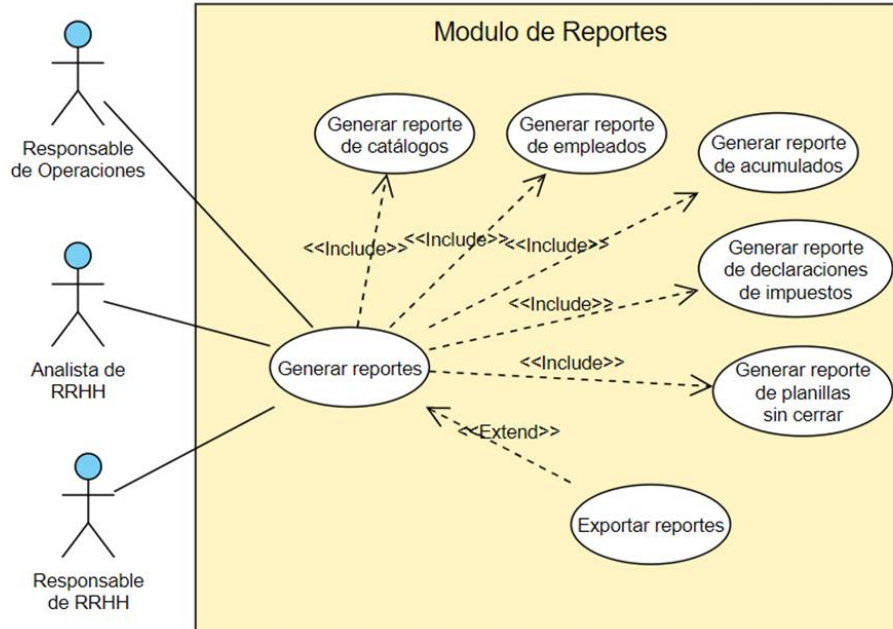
Modulo de Reportes

Responsable de Operaciones

Analista de RRHH

Responsable de RRHH

Generar reporte de catálogos

Generar reporte de empleados

Generar reporte de acumulados

Generar reporte de declaraciones de impuestos

Generar reporte de planillas sin cerrar

Generar reportes

Exportar reportes

<<Include>>

<<Include>>

<<Include>>

<<Include>>

<<Include>>

<<Extend>>